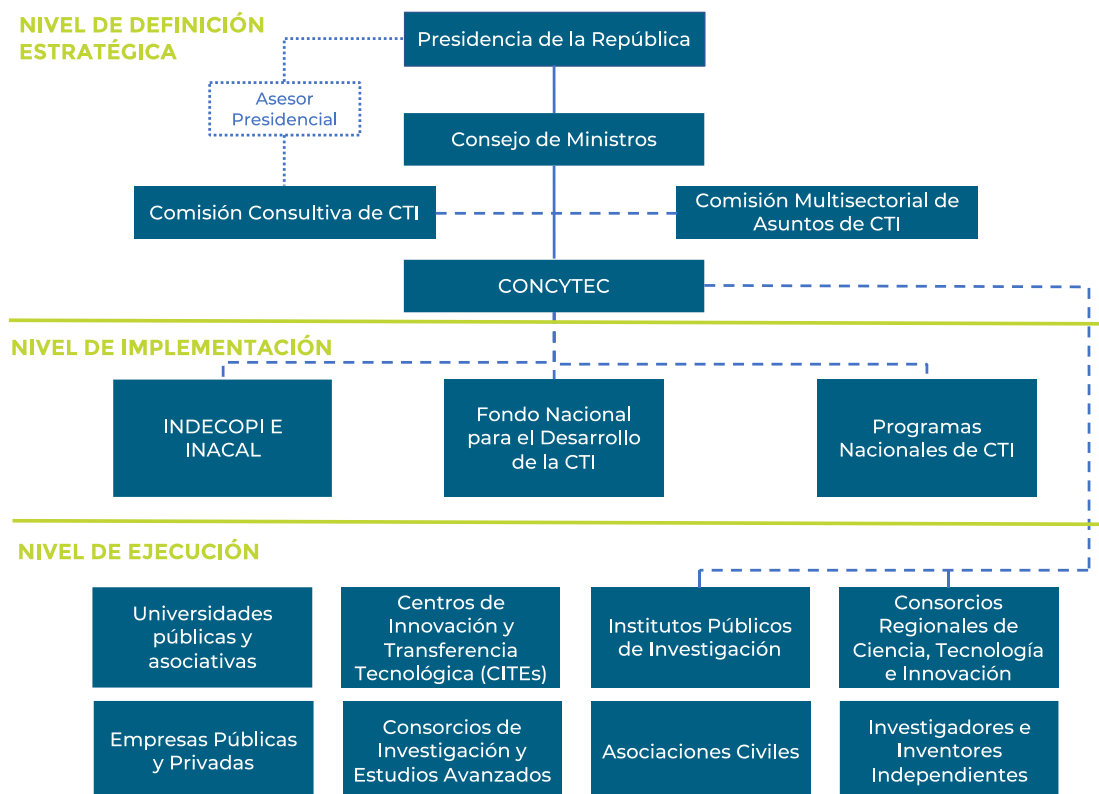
NIVEL DE DEFINICIÓN ESTRATÉGICA

Presidencia de la República

Asesor Presidencial

Consejo de Ministros

Comisión Consultiva de CTI

Comisión Multisectorial de Asuntos de CTI

CONCYTEC

NIVEL DE IMPLEMENTACIÓN

INDECOPI E INACAL

Fondo Nacional para el Desarrollo de la CTI

Programas Nacionales de CTI

NIVEL DE EJECUCIÓN

Universidades públicas y asociativas

Centros de Innovación y Transferencia Tecnológica (CITEs)

Institutos Públicos de Investigación

Consorcios Regionales de Ciencia, Tecnología e Innovación

Empresas Públicas y Privadas

Consorcios de Investigación y Estudios Avanzados

Asociaciones Civiles

Investigadores e Inventores Independientes